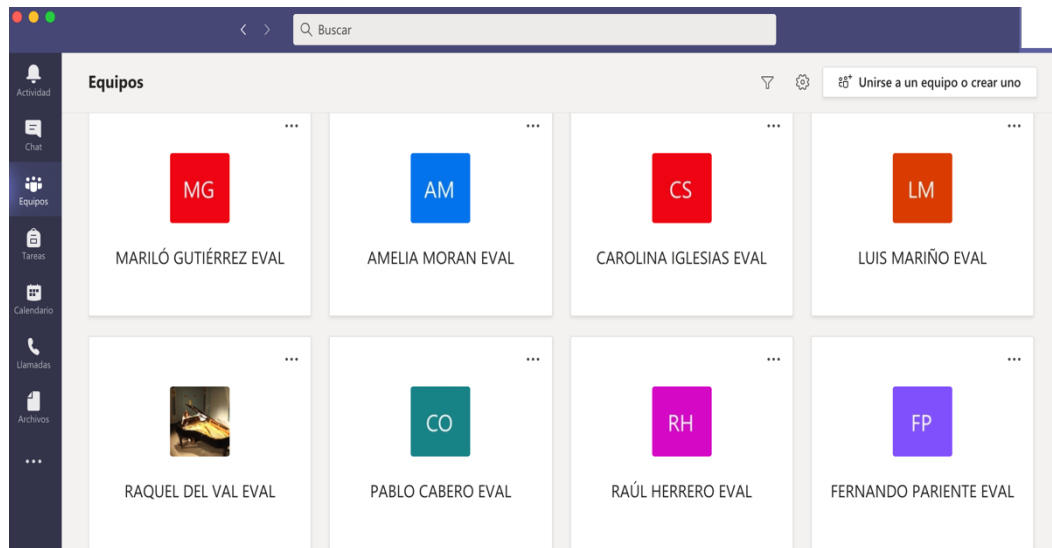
Buscar

Actividad
Chat
Equipos
Tareas
Calendario
Llamadas
Archivos
...

Equipos

Unirse a un equipo o crear uno

...
MG
MARILÓ GUTIÉRREZ EVAL

...
AM
AMELIA MORAN EVAL

...
CS
CAROLINA IGLESIAS EVAL

...
LM
LUIS MARIÑO EVAL

...
RAQUEL DEL VAL EVAL

...
CO
PABLO CABERO EVAL

...
RH
RAÚL HERRERO EVAL

...
FP
FERNANDO PARIENTE EVAL